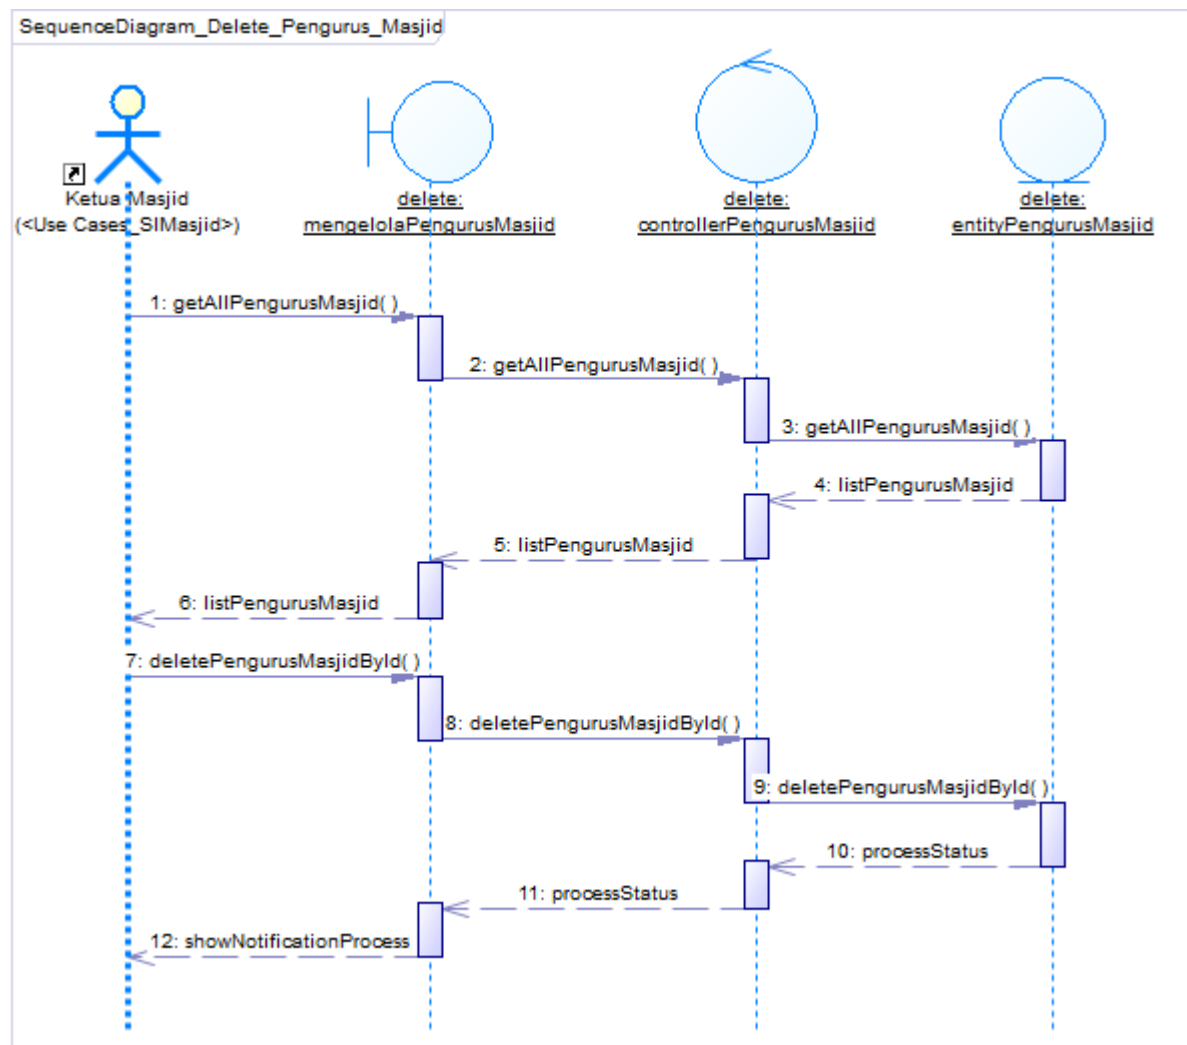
SequenceDiagram_Delete_Pengurus_Masjid

Ketua Masjid
(<Use Cases_SIMasjid>)

delete:
mengelolaPengurusMasjid

delete:
controllerPengurusMasjid

delete:
entityPengurusMasjid

1: getAllPengurusMasjid( )

2: getAllPengurusMasjid( )

3: getAllPengurusMasjid( )

4: listPengurusMasjid

5: listPengurusMasjid

6: listPengurusMasjid

7: deletePengurusMasjidById( )

8: deletePengurusMasjidById( )

9: deletePengurusMasjidById( )

10: processStatus

11: processStatus

12: showNotificationProcess